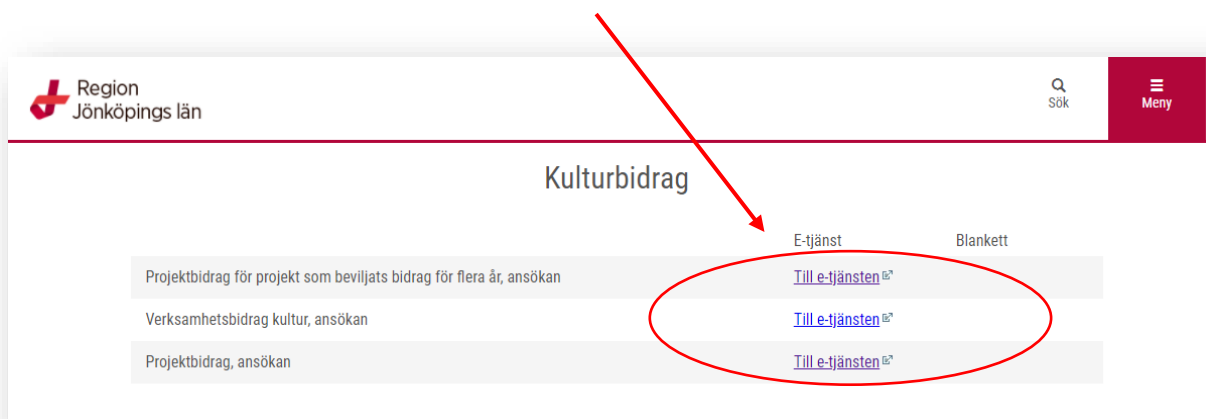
Region
Jönköpings län

Sök

Meny

Kulturbidrag

|  | E-tjänst | Blankett |
|---|---|---|
| Projektbidrag för projekt som beviljats bidrag för flera år, ansökan | Till e-tjänsten |  |
| Verksamhetsbidrag kultur, ansökan | Till e-tjänsten |  |
| Projektbidrag, ansökan | Till e-tjänsten |  |